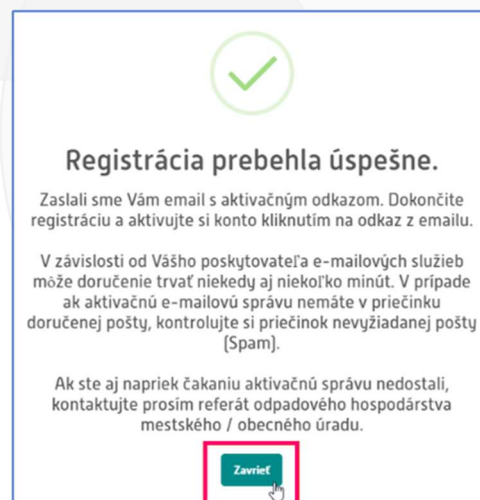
Registrácia prebehla úspešne.

Zaslali sme Vám email s aktivačným odkazom. Dokončite registráciu a aktivujte si konto kliknutím na odkaz z emailu.

V závislosti od Vášho poskytovateľa e-mailových služieb môže doručenie trvať niekedy aj niekoľko minút. V prípade ak aktivačnú e-mailovú správu nemáte v priečinku doručenej pošty, kontrolujte si priečinok nevyžiadanej pošty (Spam).

Ak ste aj napriek čakaniu aktivačnú správu nedostali, kontaktujte prosím referát odpadového hospodárstva mestského / obecného úradu.

Zavrieť